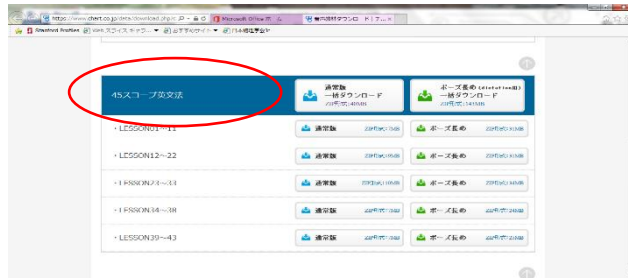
https://www.chart.co.jp/data/download.php?... Microsoft Office ホ... 教科書ダウンロ ドｌｆ...

Smartest Profiles Web スライス ギャラ... おすすめサイト 日本語電子...

4Sスコープ英文法

通常版 一括ダウンロード ZIP形式:40MB

ポーズ長め (dictation用) 一括ダウンロード ZIP形式:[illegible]MB

LESSON01～11 通常版 ZIP形式:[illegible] ポーズ長め ZIP形式:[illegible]

LESSON12～22 通常版 ZIP形式:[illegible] ポーズ長め ZIP形式:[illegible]

LESSON23～33 通常版 ZIP形式:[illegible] ポーズ長め ZIP形式:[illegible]

LESSON34～38 通常版 ZIP形式:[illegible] ポーズ長め ZIP形式:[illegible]

LESSON39～43 通常版 ZIP形式:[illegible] ポーズ長め ZIP形式:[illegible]